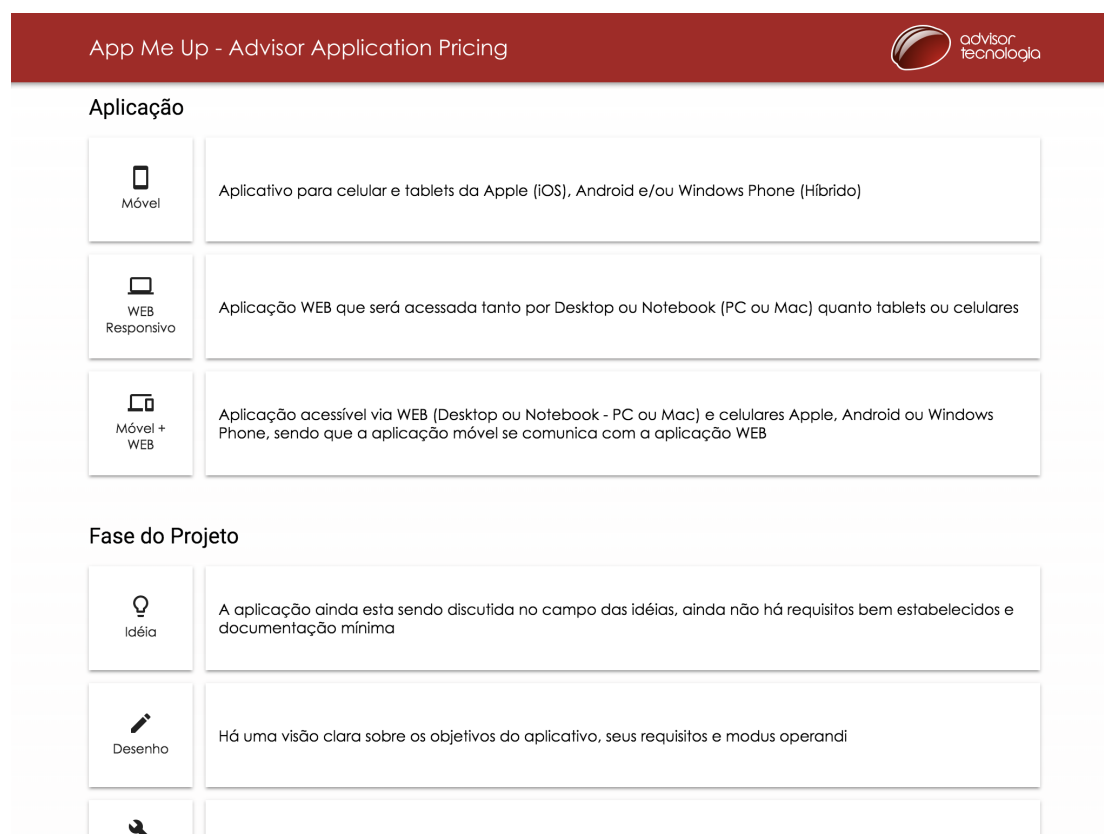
App Me Up - Advisor Application Pricing

advisor tecnologia

Aplicação

Móvel

Aplicativo para celular e tablets da Apple (iOS), Android e/ou Windows Phone (Híbrido)

WEB Responsivo

Aplicação WEB que será acessada tanto por Desktop ou Notebook (PC ou Mac) quanto tablets ou celulares

Móvel + WEB

Aplicação acessível via WEB (Desktop ou Notebook - PC ou Mac) e celulares Apple, Android ou Windows Phone, sendo que a aplicação móvel se comunica com a aplicação WEB

Fase do Projeto

Idéia

A aplicação ainda esta sendo discutida no campo das idéias, ainda não há requisitos bem estabelecidos e documentação mínima

Desenho

Há uma visão clara sobre os objetivos do aplicativo, seus requisitos e modus operandi